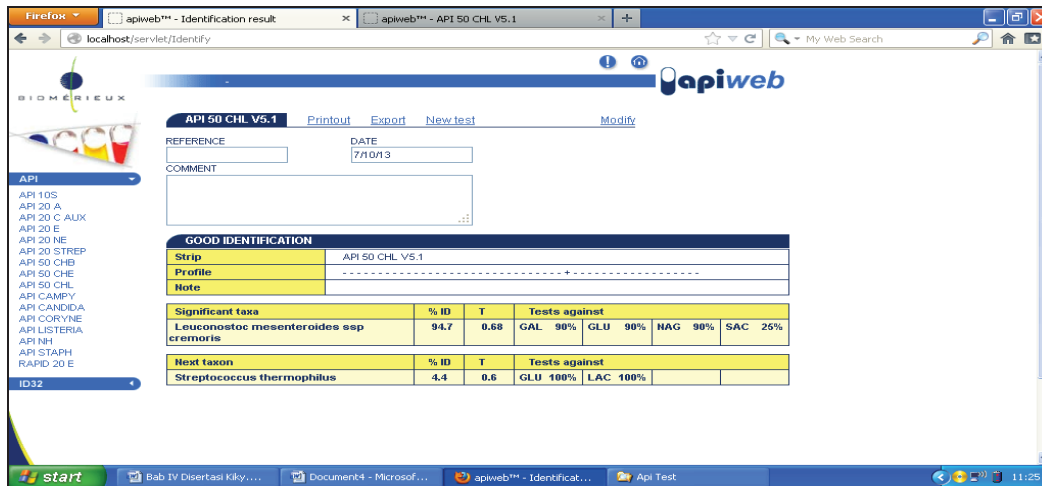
Firefox
apiweb™ - Identification result ×
apiweb™ - API 50 CHL V5.1 ×
+
localhost/servlet/Identify
My Web Search

BIOMÉRIEUX
apiweb

API
API 10S
API 20 A
API 20 C AUX
API 20 E
API 20 NE
API 20 STREP
API 50 CHB
API 50 CHE
API 50 CHL
API CAMPY
API CANDIDA
API CORYNE
API LISTERIA
API NH
API STAPH
RAPID 20 E
ID32

API 50 CHL V5.1 Printout Export New test Modify

REFERENCE
DATE
7/10/13
COMMENT

GOOD IDENTIFICATION

| Strip | API 50 CHL V5.1 |
|---|---|
| Profile | - - - - - - - - - - - - - - - - - - - - - - - - - - - - - - - - + - - - - - - - - - - - - - - - - - - |
| Note | |

| Significant taxa | % ID | T | Tests against | | | |
|---|---|---|---|---|---|---|
| Leuconostoc mesenteroides ssp cremoris | 94.7 | 0.68 | GAL 90% | GLU 90% | NAG 90% | SAC 25% |

| Next taxon | % ID | T | Tests against | | | |
|---|---|---|---|---|---|---|
| Streptococcus thermophilus | 4.4 | 0.6 | GLU 100% | LAC 100% | | |

start
Bab IV Disertasi Kiky....
Document4 - Microsof...
apiweb™ - Identificat...
Api Test
11:25